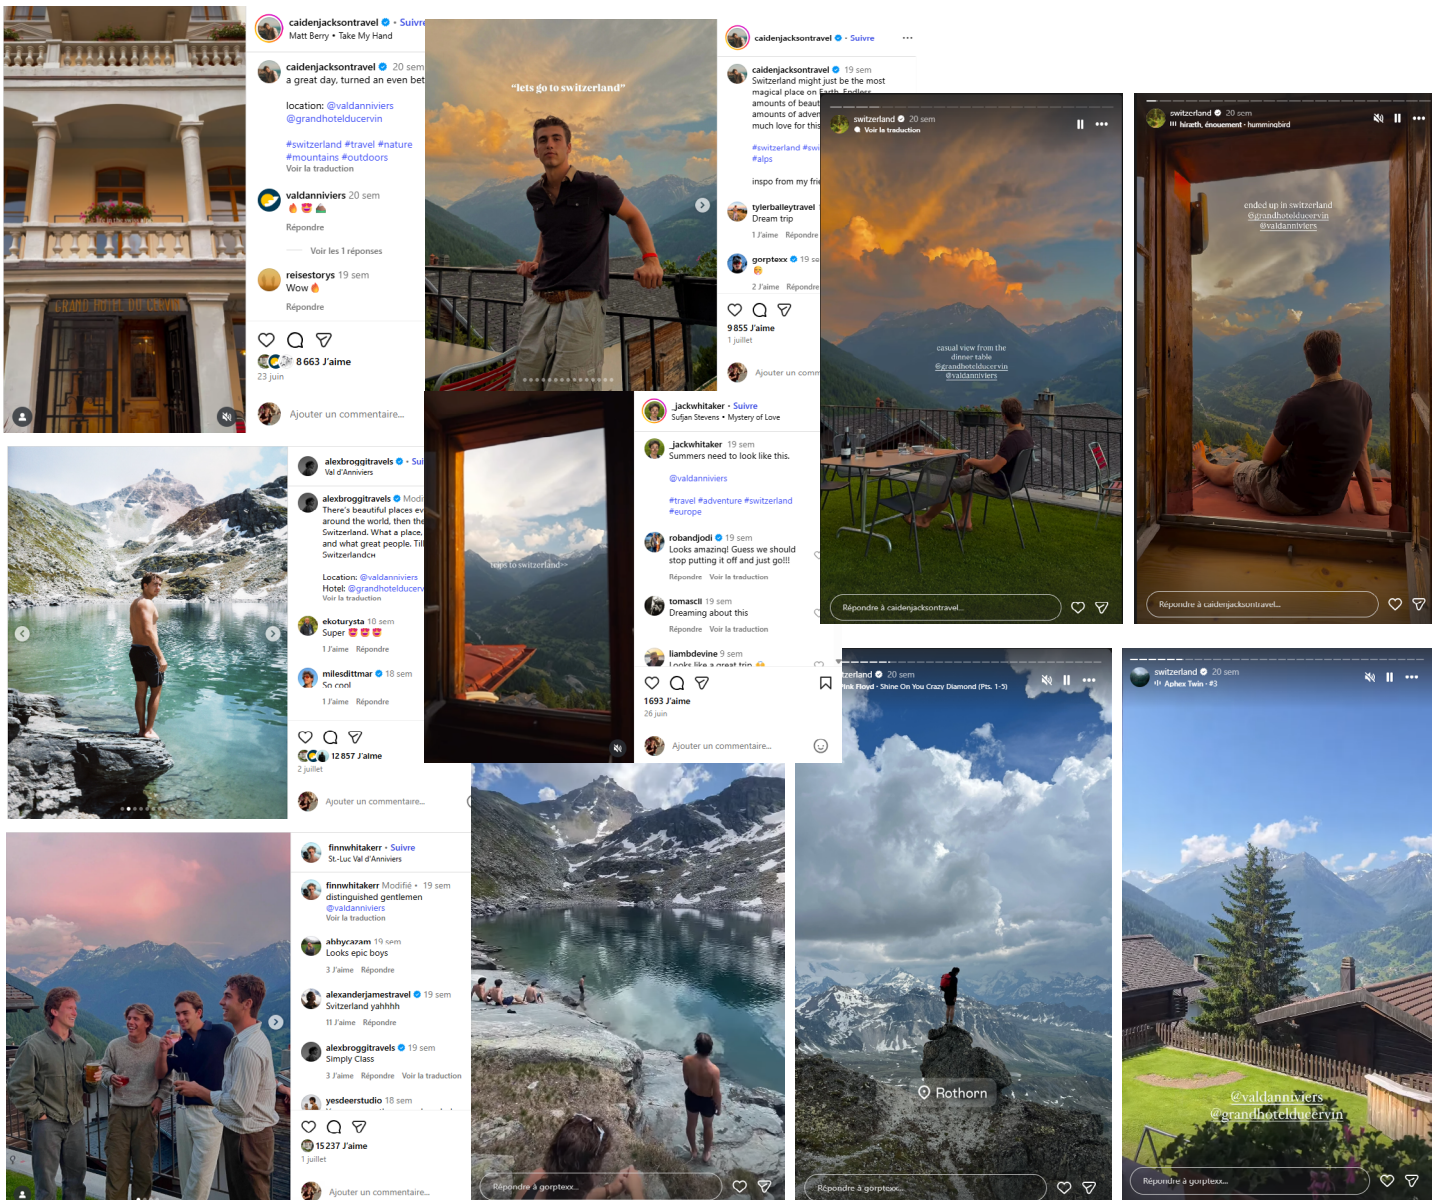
GRAND HOTEL DU CERVIN

caidenjacksontravel • Suivre
Matt Berry • Take My Hand

caidenjacksontravel 20 sem
a great day, turned an even bet

location: @valdanniviers @grandhotelducervin

#switzerland #travel #nature #mountains #outdoors
Voir la traduction

valdanniviers 20 sem
🔥😍⛺
Répondre

Voir les 1 réponses

reisestorys 19 sem
Wow 🔥
Répondre

8 663 J'aime
23 juin

Ajouter un commentaire...

"lets go to switzerland"

caidenjacksontravel • Suivre

caidenjacksontravel 19 sem
Switzerland might just be the most magical place on Earth. Endless amounts of beaut amounts of adver much love for this

#switzerland #swi #alps

inspo from my fri

tylerbaileytravel
Dream trip
1 J'aime Répondre

gorptexx 19 se
😍
2 J'aime Répondre

9 855 J'aime
1 juillet

Ajouter un comm

switzerland 20 sem
Voir la traduction

casual view from the dinner table
@grandhotelducervin
@valdanniviers

Répondre à caidenjacksontravel...

switzerland 20 sem
hiraeth, énouement · hummingbird

ended up in switzerland
@grandhotelducervin
@valdanniviers

Répondre à caidenjacksontravel...

alexbroggitravels • Sui
Val d'Anniviers

alexbroggitravels Modi
There's beautiful places ev around the world, then the Switzerland. What a place, and what great people. Till Switzerland🇨🇭

Location: @valdanniviers
Hotel: @grandhotelducerv
Voir la traduction

ekoturysta 10 sem
Super 😍😍😍
1 J'aime Répondre

milesdittmar 18 sem
So cool
1 J'aime Répondre

12 857 J'aime
2 juillet

Ajouter un commentaire...

lets go to switzerland>>

_jackwhitaker • Suivre
Sufjan Stevens • Mystery of Love

_jackwhitaker 19 sem
Summers need to look like this.

@valdanniviers

#travel #adventure #switzerland #europe

robandjodi 19 sem
Looks amazing! Guess we should stop putting it off and just go!!!
Répondre Voir la traduction

tomascli 19 sem
Dreaming about this
Répondre Voir la traduction

liambdevine 9 sem
Looks like a great trip 😂

1693 J'aime
26 juin

Ajouter un commentaire...

finnwhitakerr • Suivre
St.-Luc Val d'Anniviers

finnwhitakerr Modifié • 19 sem
distinguished gentlemen
@valdanniviers
Voir la traduction

abbycazam 19 sem
Looks epic boys
3 J'aime Répondre

alexanderjamestravel 19 sem
Svitzerland yahhhh
11 J'aime Répondre

alexbroggitravels 19 sem
Simply Class
3 J'aime Répondre Voir la traduction

yesdeerstudio 18 sem

15 237 J'aime
1 juillet

Ajouter un commentaire...

Répondre à gorptexx...

zerland 20 sem
ink Floyd · Shine On You Crazy Diamond (Pts. 1-5)

Rothorn

Répondre à gorptexx...

switzerland 20 sem
Aphex Twin · #3

@valdanniviers
@grandhotelducervin

Répondre à gorptexx...